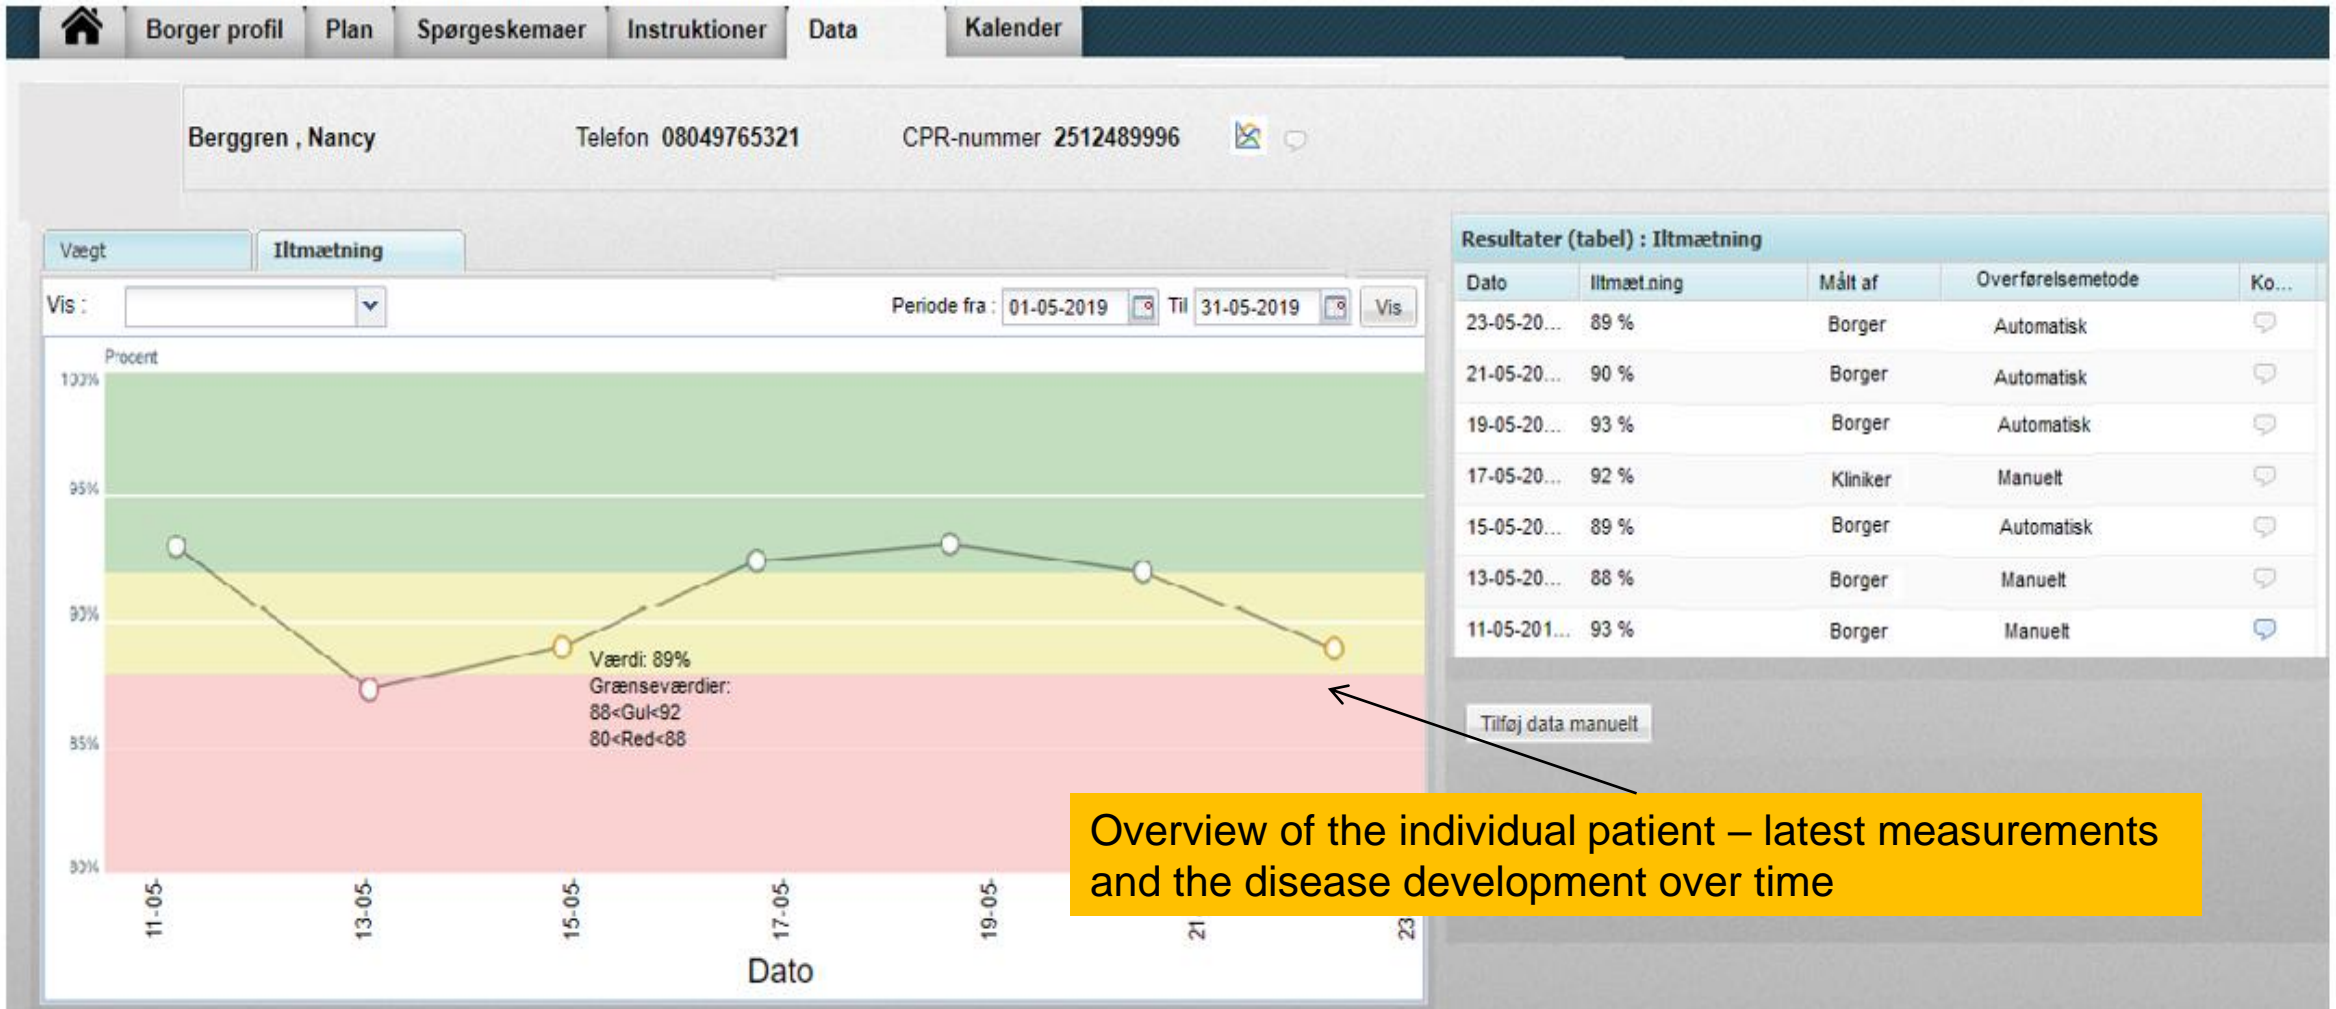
Borger profil | Plan | Spørgeskemaer | Instruktioner | Data | Kalender

Berggren , Nancy    Telefon 08049765321    CPR-nummer 2512489996

Vægt | Iltmætning

Vis :

Periode fra : 01-05-2019  Til 31-05-2019  Vis

Procent

100%

95%

90%

85%

80%

Værdi: 89%
Grænseværdier:
88<Gul<92
80<Red<88

11-05- 13-05- 15-05- 17-05- 19-05- 21 23

Dato

Resultater (tabel) : Iltmætning

| Dato | Iltmæt.ning | Målt af | Overførelsemetode | Ko... |
|---|---|---|---|---|
| 23-05-20... | 89 % | Borger | Automatisk | |
| 21-05-20... | 90 % | Borger | Automatisk | |
| 19-05-20... | 93 % | Borger | Automatisk | |
| 17-05-20... | 92 % | Kliniker | Manuelt | |
| 15-05-20... | 89 % | Borger | Automatisk | |
| 13-05-20... | 88 % | Borger | Manuelt | |
| 11-05-201... | 93 % | Borger | Manuelt | |

Tilføj data manuelt

Overview of the individual patient – latest measurements and the disease development over time